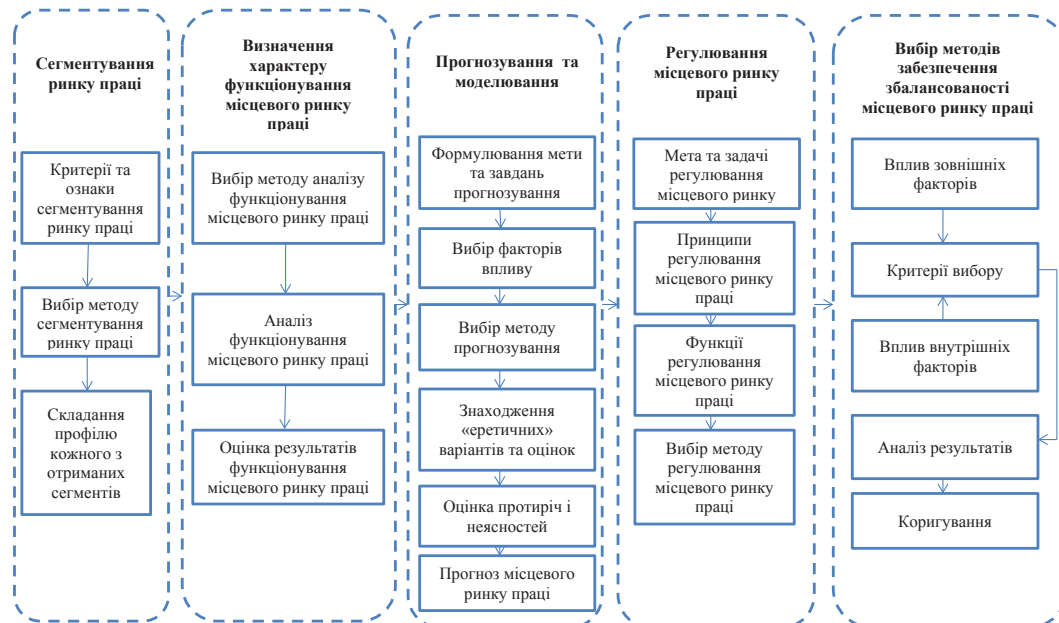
Сегментування ринку праці

Критерії та ознаки сегментування ринку праці

Вибір методу сегментування ринку праці

Складання профілю кожного з отриманих сегментів

Визначення характеру функціонування місцевого ринку праці

Вибір методу аналізу функціонування місцевого ринку праці

Аналіз функціонування місцевого ринку праці

Оцінка результатів функціонування місцевого ринку праці

Прогнозування та моделювання

Формулювання мети та завдань прогнозування

Вибір факторів впливу

Вибір методу прогнозування

Знаходження «еретичних» варіантів та оцінок

Оцінка протиріч і неясностей

Прогноз місцевого ринку праці

Регулювання місцевого ринку праці

Мета та задачі регулювання місцевого ринку

Принципи регулювання місцевого ринку праці

Функції регулювання місцевого ринку праці

Вибір методу регулювання місцевого ринку праці

Вибір методів забезпечення збалансованості місцевого ринку праці

Вплив зовнішніх факторів

Критерії вибору

Вплив внутрішніх факторів

Аналіз результатів

Коригування